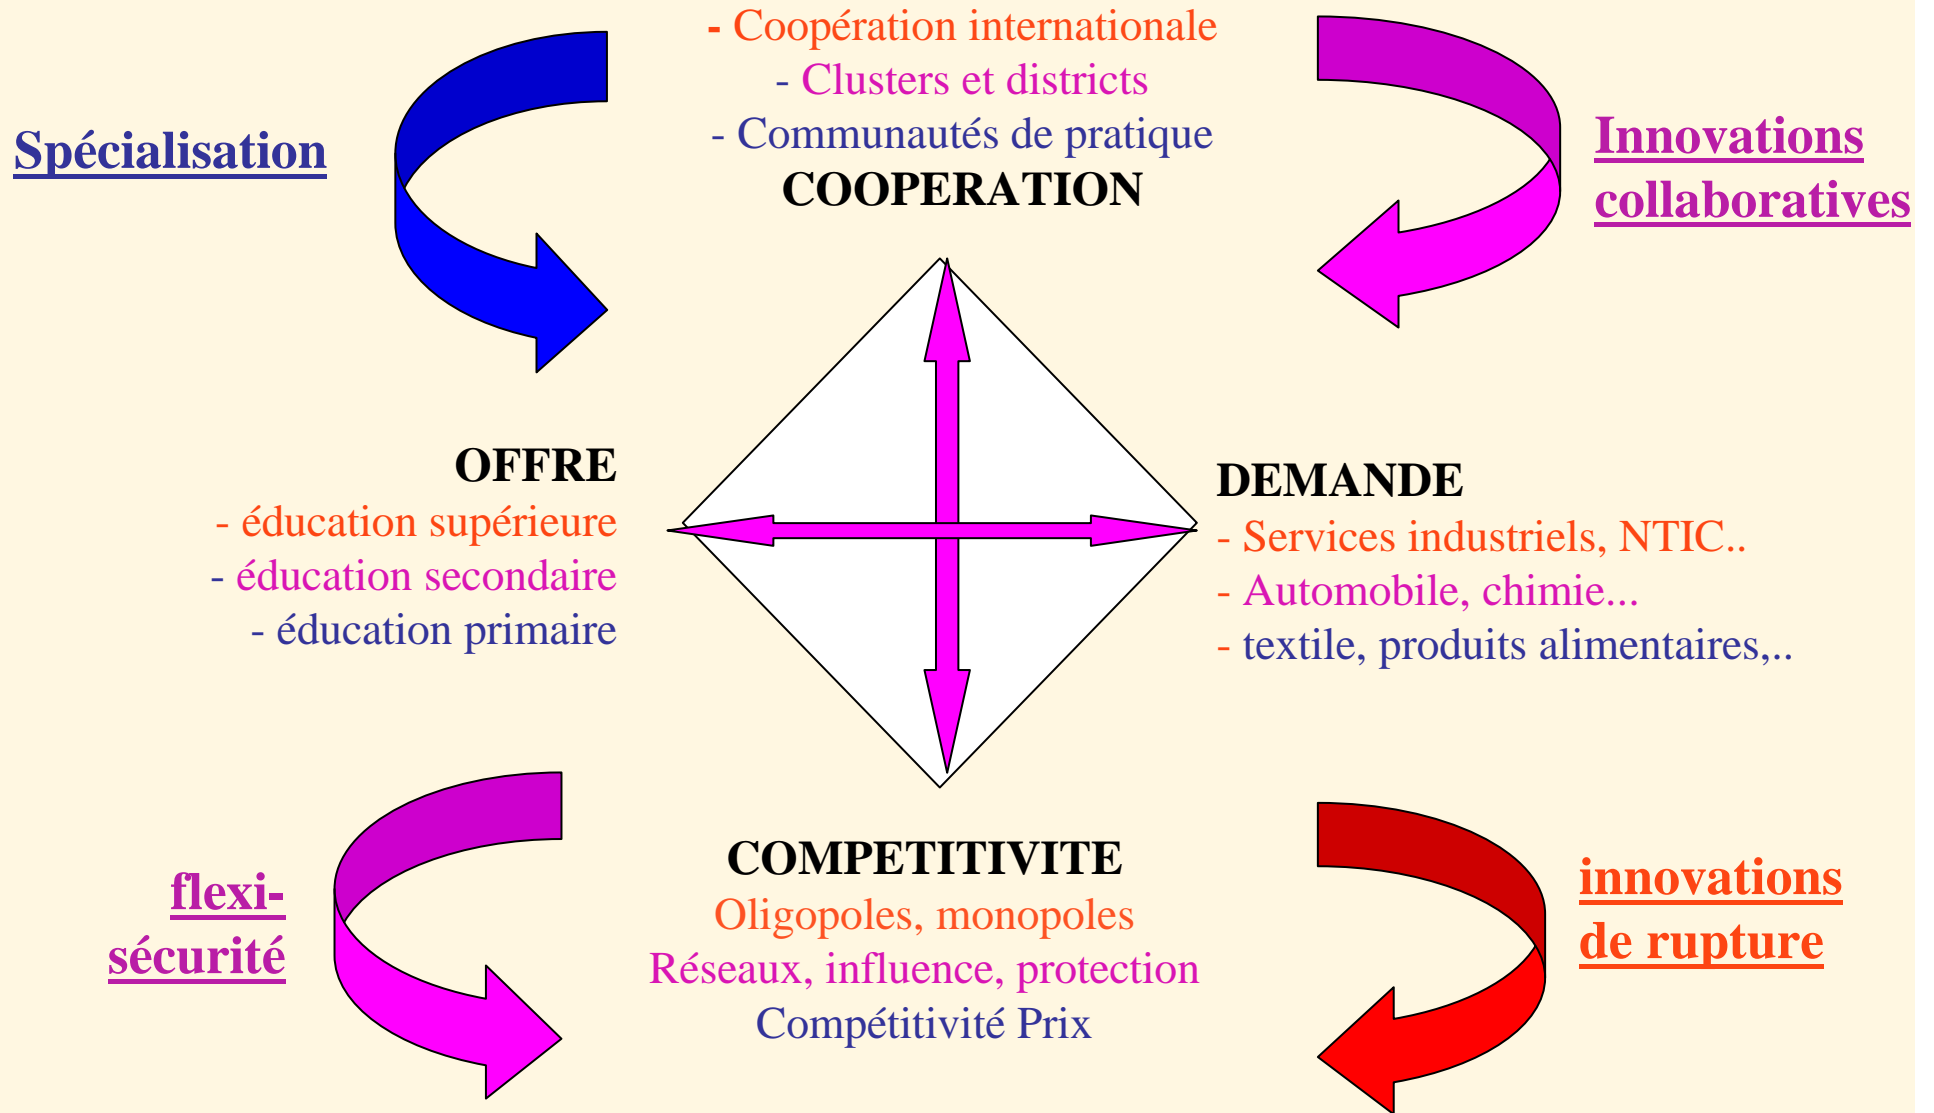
- Coopération internationale
- Clusters et districts
- Communautés de pratique
COOPERATION

Spécialisation

Innovations collaboratives

OFFRE
- éducation supérieure
- éducation secondaire
- éducation primaire

DEMANDE
- Services industriels, NTIC..
- Automobile, chimie...
- textile, produits alimentaires,..

flexi-sécurité

COMPETITIVITE
Oligopoles, monopoles
Réseaux, influence, protection
Compétitivité Prix

innovations de rupture